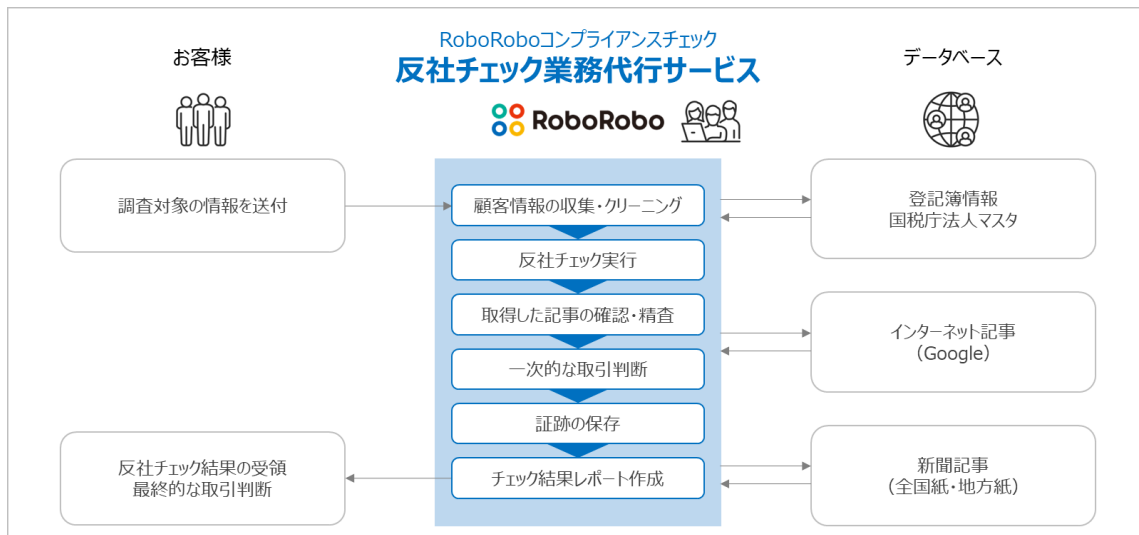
RoboRoboコンプライアンスチェック
反社チェック業務代行サービス

お客様

RoboRobo

データベース

調査対象の情報を送付

顧客情報の収集・クリーニング

反社チェック実行

取得した記事の確認・精査

一次的な取引判断

証跡の保存

チェック結果レポート作成

登記簿情報
国税庁法人マスタ

インターネット記事
（Google）

新聞記事
（全国紙・地方紙）

反社チェック結果の受領
最終的な取引判断